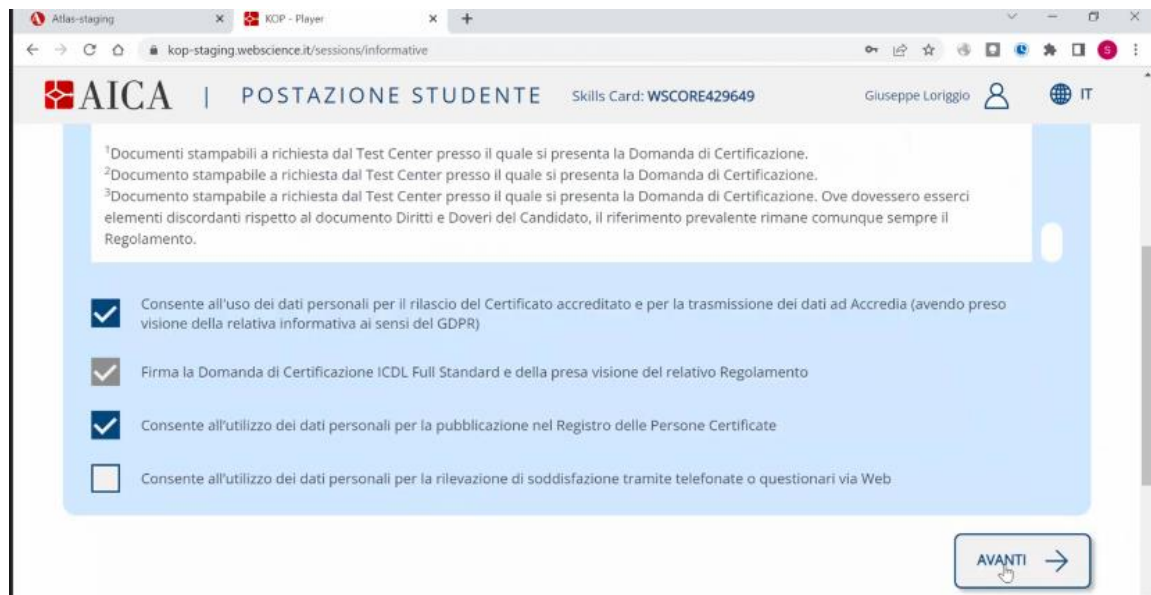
Atlas-staging
KOP - Player
kop-staging.webscience.it/sessions/informative

AICA | POSTAZIONE STUDENTE Skills Card: WSCORE429649 Giuseppe Loriggio IT

$^1$Documenti stampabili a richiesta dal Test Center presso il quale si presenta la Domanda di Certificazione.
$^2$Documento stampabile a richiesta dal Test Center presso il quale si presenta la Domanda di Certificazione.
$^3$Documento stampabile a richiesta dal Test Center presso il quale si presenta la Domanda di Certificazione. Ove dovessero esserci elementi discordanti rispetto al documento Diritti e Doveri del Candidato, il riferimento prevalente rimane comunque sempre il Regolamento.

Consente all'uso dei dati personali per il rilascio del Certificato accreditato e per la trasmissione dei dati ad Accredia (avendo preso visione della relativa informativa ai sensi del GDPR)

Firma la Domanda di Certificazione ICDL Full Standard e della presa visione del relativo Regolamento

Consente all'utilizzo dei dati personali per la pubblicazione nel Registro delle Persone Certificate

Consente all'utilizzo dei dati personali per la rilevazione di soddisfazione tramite telefonate o questionari via Web

AVANTI